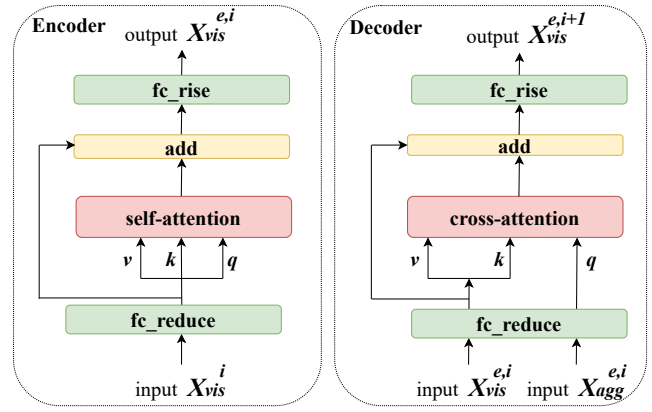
Encoder

output $X_{vis}^{e,i}$

fc_rise

add

self-attention

$v$ $k$ $q$

fc_reduce

input $X_{vis}^{i}$

Decoder

output $X_{vis}^{e,i+1}$

fc_rise

add

cross-attention

$v$ $k$ $q$

fc_reduce

input $X_{vis}^{e,i}$ input $X_{agg}^{e,i}$